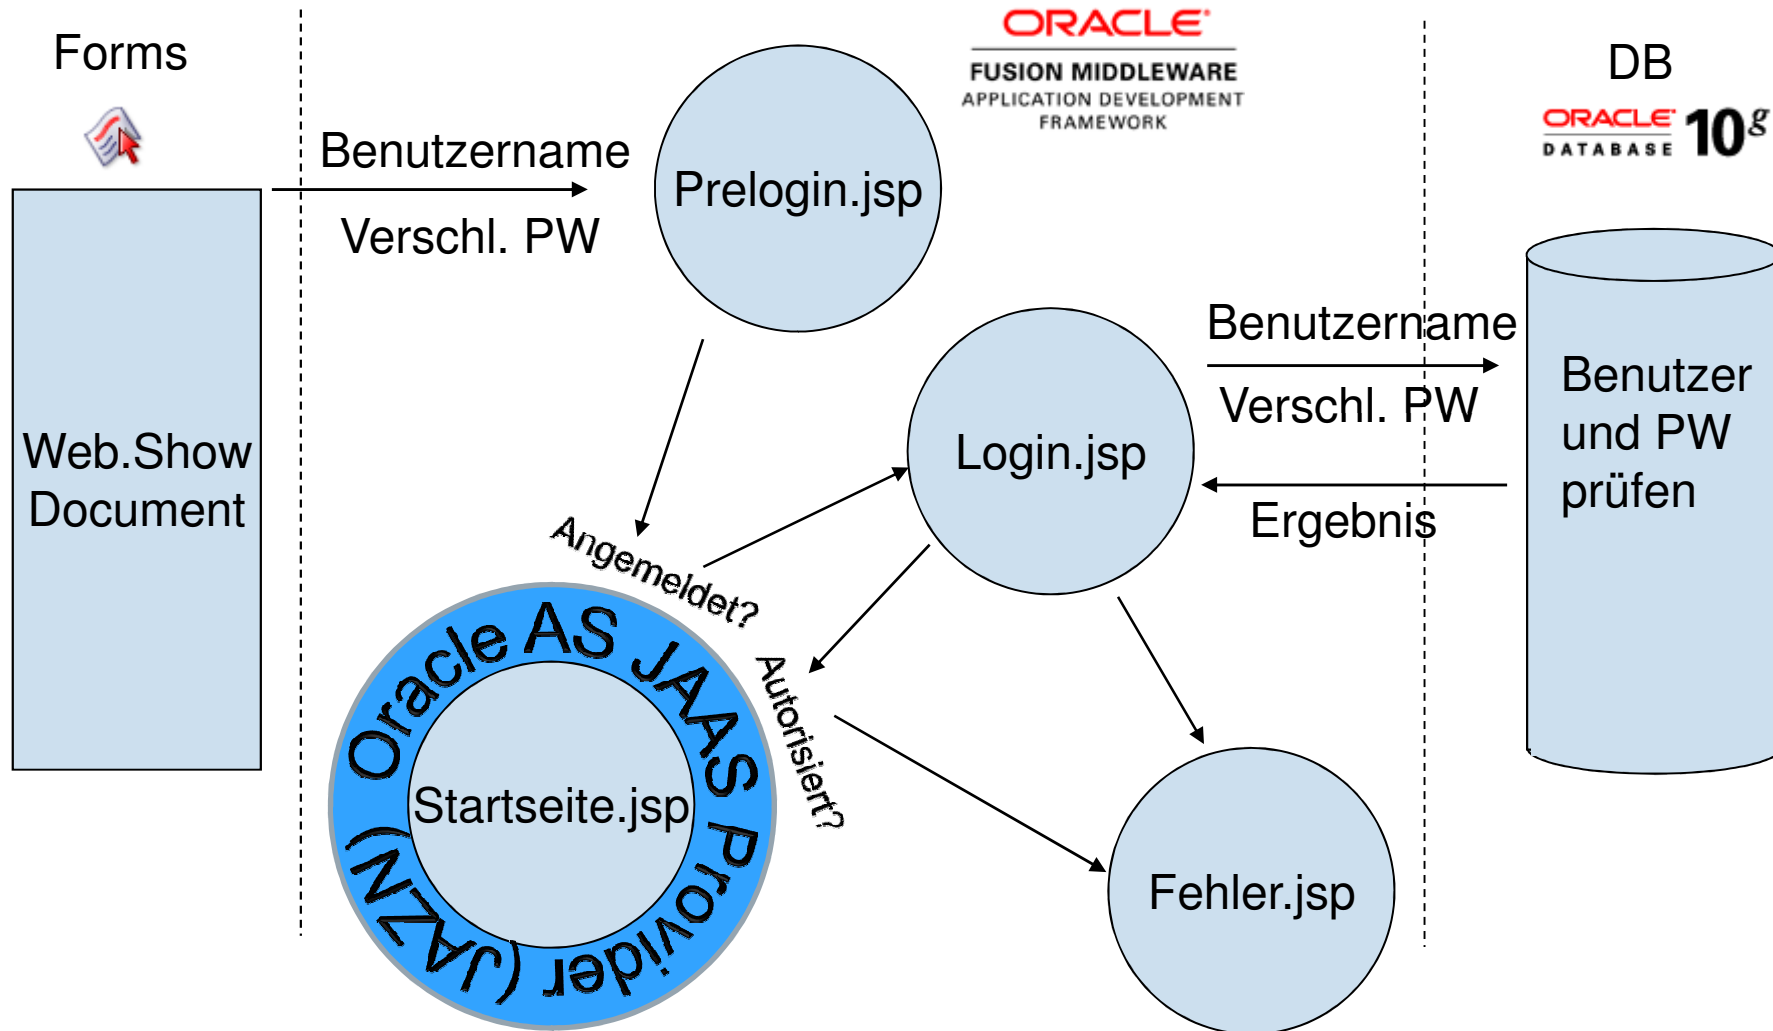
Forms

ORACLE
FUSION MIDDLEWARE
APPLICATION DEVELOPMENT FRAMEWORK

DB
ORACLE DATABASE $10^g$

Benutzername
Verschl. PW

Prelogin.jsp

Web.Show Document

Login.jsp

Benutzername
Verschl. PW

Ergebnis

Benutzer und PW prüfen

Angemeldet?

Autorisiert?

Oracle AS JAAS Provider (JAZN)

Startseite.jsp

Fehler.jsp